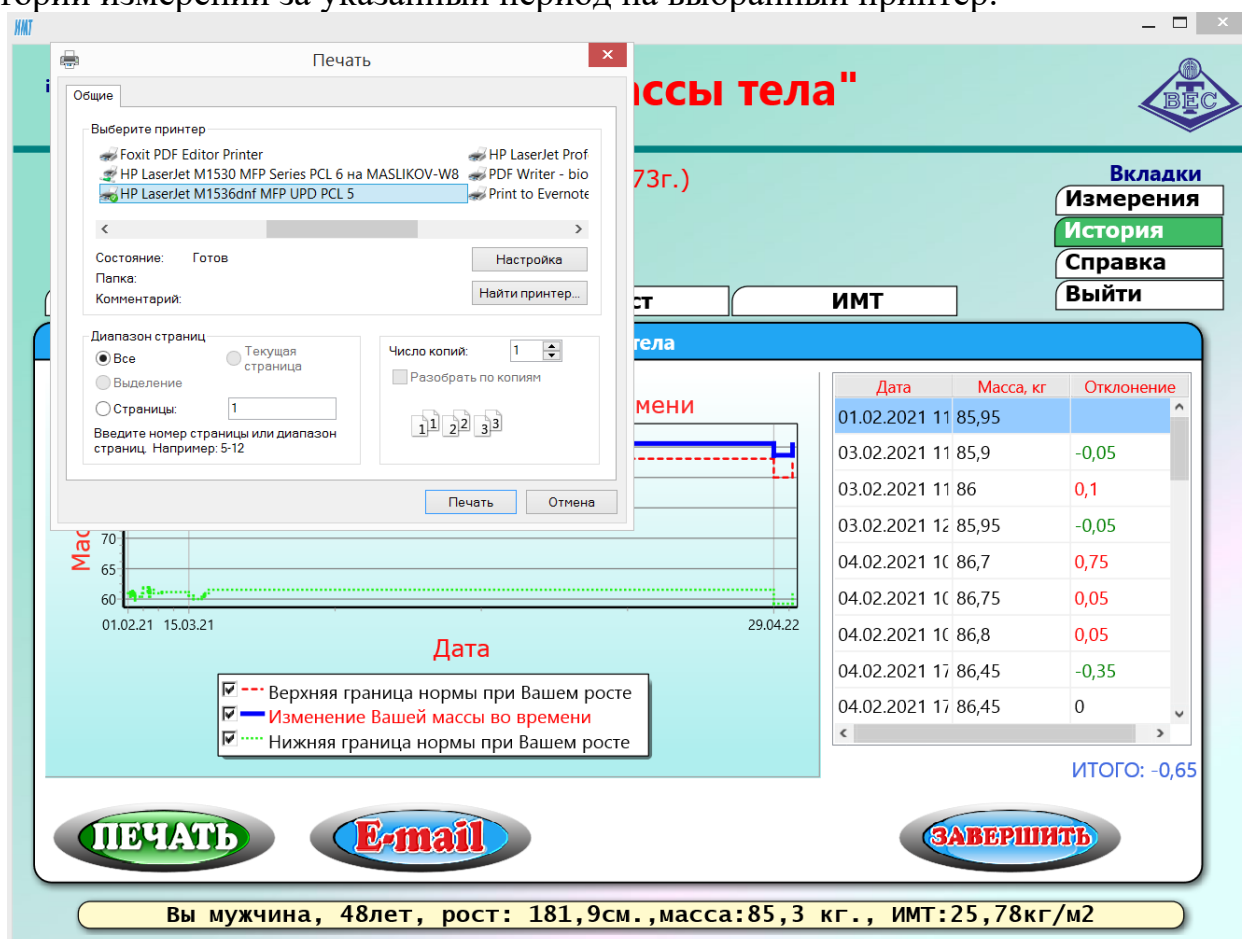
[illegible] измерений за указанный период на выбранный принтер.

ИМТ

ассы тела"

ВЕС

73г.)

Вкладки
Измерения
История
Справка
Выйти

ст
ИМТ

тела

Печать

Общие

Выберите принтер
Foxit PDF Editor Printer
HP LaserJet M1530 MFP Series PCL 6 на MASLIKOV-W8
HP LaserJet M1536dnf MFP UPD PCL 5
HP LaserJet Prof
PDF Writer - bio
Print to Evernote

Состояние: Готов
Папка:
Комментарий:
Настройка
Найти принтер...

Диапазон страниц
Все
Текущая страница
Выделение
Страницы: 1
Введите номер страницы или диапазон страниц. Например: 5-12

Число копий: 1
Разобрать по копиям

Печать
Отмена

мени

Мас
70
65
60
01.02.21 15.03.21 29.04.22
Дата

Верхняя граница нормы при Вашем росте
Изменение Вашей массы во времени
Нижняя граница нормы при Вашем росте

| Дата | Масса, кг | Отклонение |
|---|---|---|
| 01.02.2021 11 | 85,95 | |
| 03.02.2021 11 | 85,9 | -0,05 |
| 03.02.2021 11 | 86 | 0,1 |
| 03.02.2021 12 | 85,95 | -0,05 |
| 04.02.2021 10 | 86,7 | 0,75 |
| 04.02.2021 10 | 86,75 | 0,05 |
| 04.02.2021 10 | 86,8 | 0,05 |
| 04.02.2021 17 | 86,45 | -0,35 |
| 04.02.2021 17 | 86,45 | 0 |

ИТОГО: -0,65

ПЕЧАТЬ
E-mail
ЗАВЕРШИТЬ

Вы мужчина, 48лет, рост: 181,9см.,масса:85,3 кг., ИМТ:25,78кг/м2